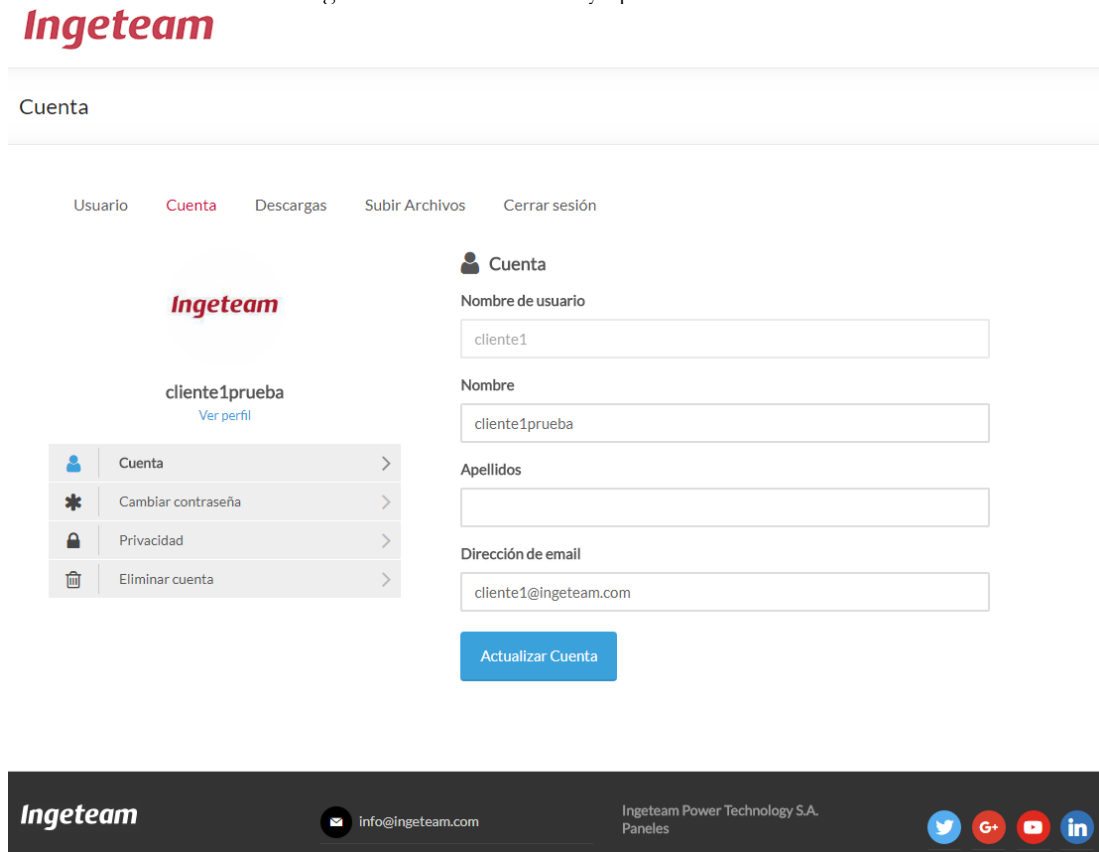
Ingeteam

Cuenta

Usuario Cuenta Descargas Subir Archivos Cerrar sesión

Ingeteam

cliente1prueba
Ver perfil

Cuenta
Cambiar contraseña
Privacidad
Eliminar cuenta

Cuenta

Nombre de usuario
cliente1

Nombre
cliente1prueba

Apellidos

Dirección de email
cliente1@ingeteam.com

Actualizar Cuenta

Ingeteam

info@ingeteam.com

Ingeteam Power Technology S.A.
Paneles

G+

in